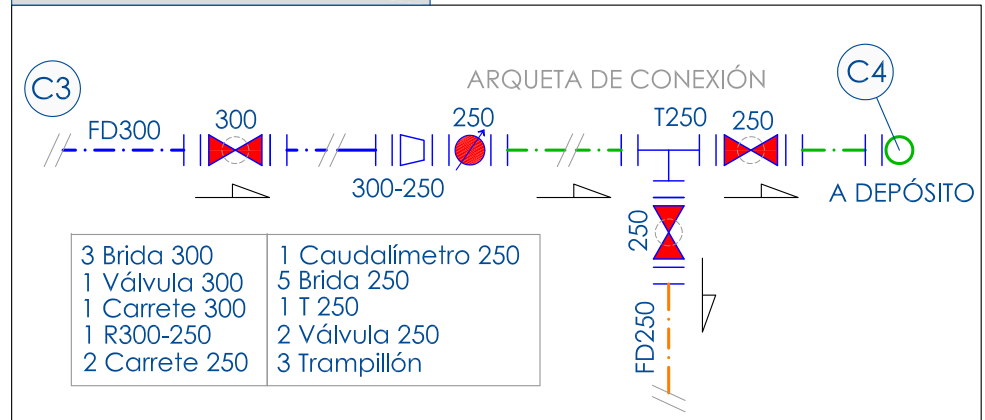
C3

FD300

300

300-250

250

ARQUETA DE CONEXIÓN

T250

250

C4

A DEPÓSITO

250

FD250

| 3 Brida 300<br>1 Válvula 300<br>1 Carrete 300<br>1 R300-250<br>2 Carrete 250 | 1 Caudalímetro 250<br>5 Brida 250<br>1 T 250<br>2 Válvula 250<br>3 Trampillón |
|---|---|